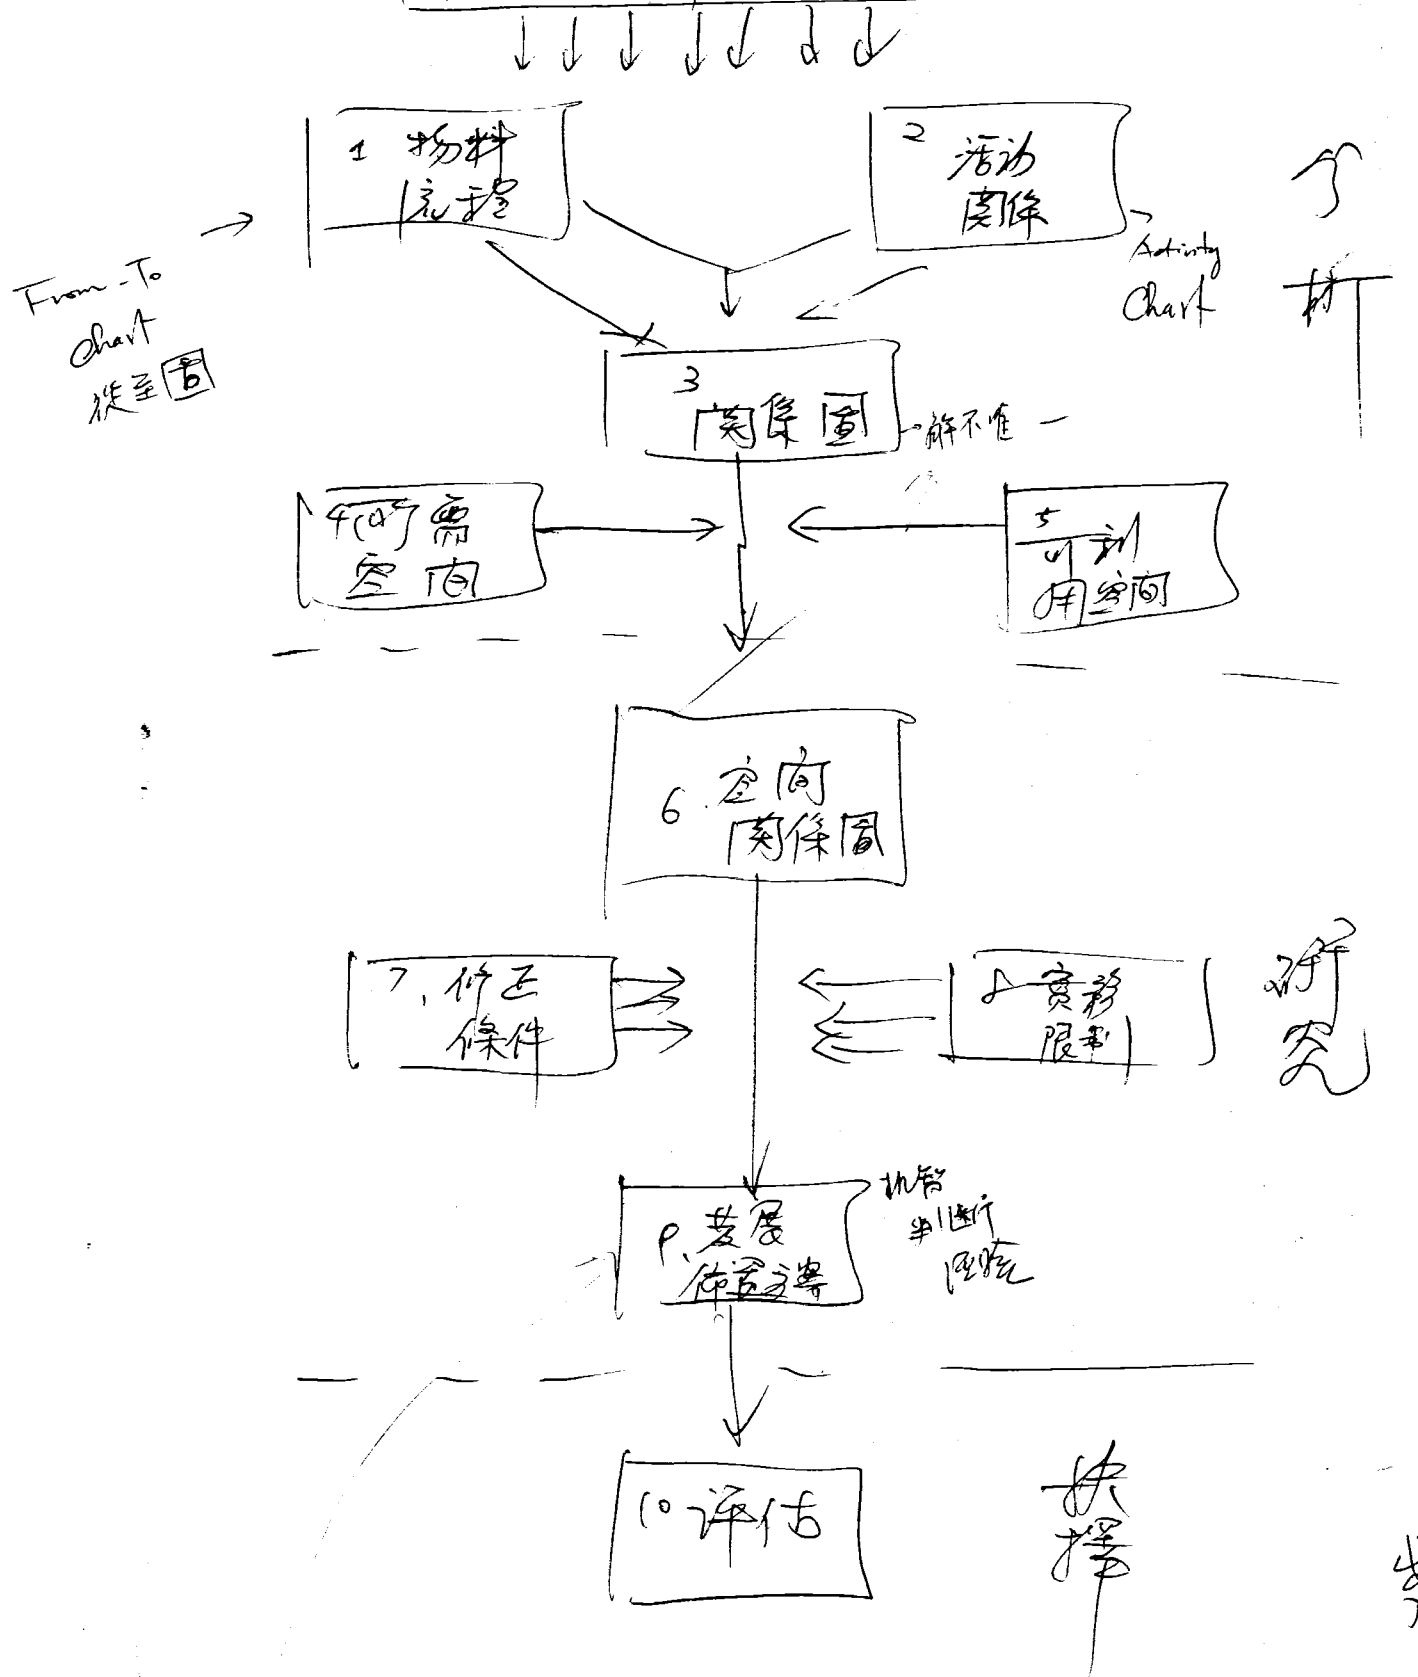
1 物料 流程

2 活动 関係

From-To Chart 従至图

Activity Chart

分析

3 関係図

解不准

4 所需 空间

5 可利 用空间

6. 空间 関係图

7. 修正 條件

8 実務 限制

研究

執行 判断 經驗

9. 发展 佈置方案

10 评估

抉擇

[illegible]